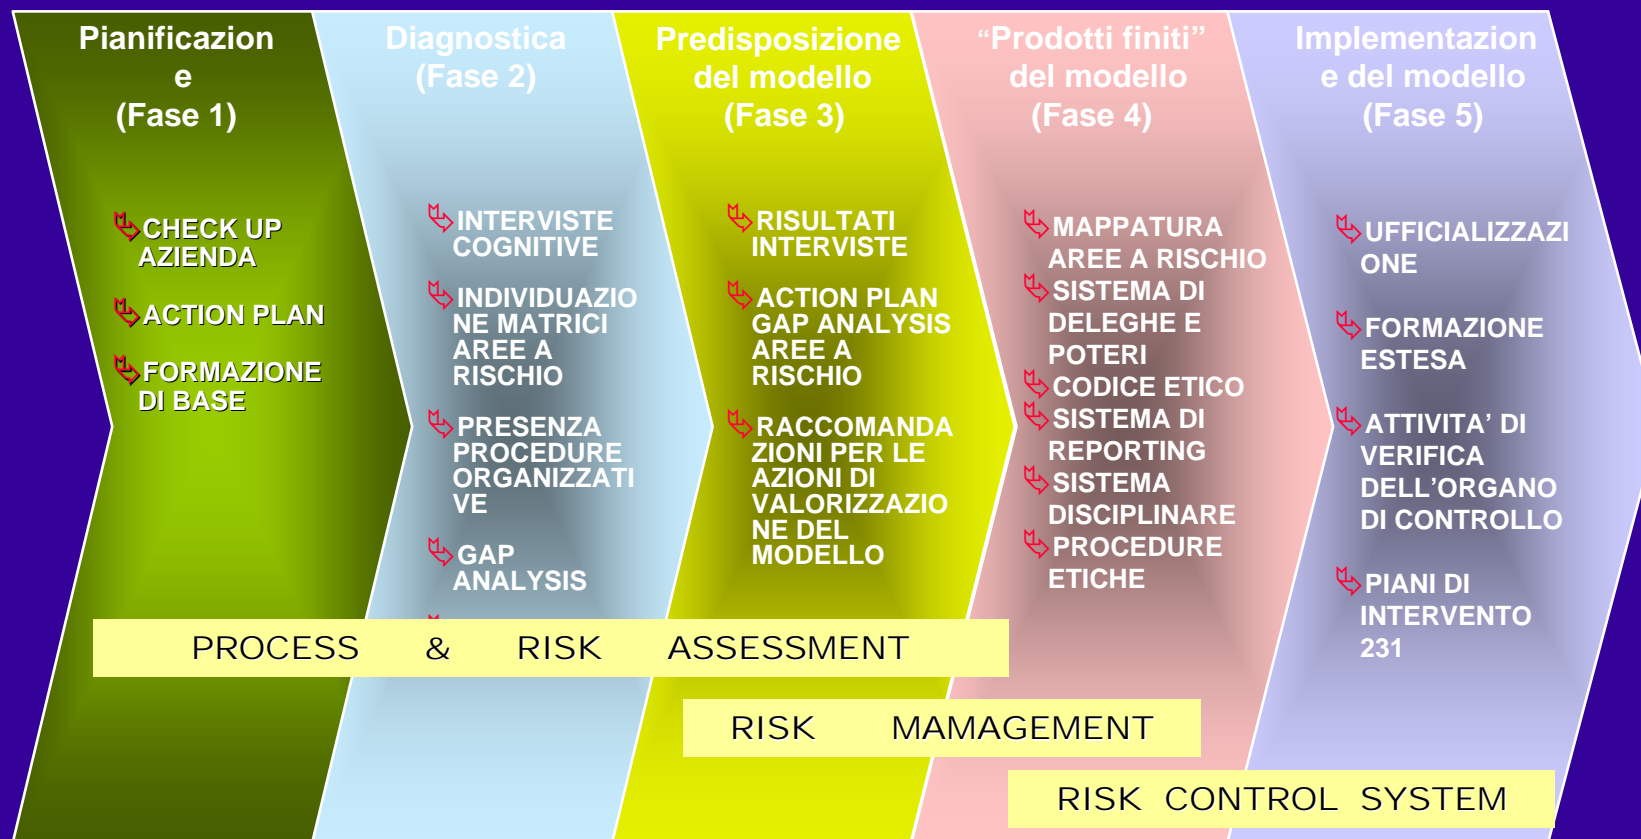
Pianificazion
e
(Fase 1)

CHECK UP AZIENDA

ACTION PLAN

FORMAZIONE DI BASE

Diagnostica
(Fase 2)

INTERVISTE COGNITIVE

INDIVIDUAZIONE MATRICI AREE A RISCHIO

PRESENZA PROCEDURE ORGANIZZATIVE

GAP ANALYSIS

Predisposizione del modello
(Fase 3)

RISULTATI INTERVISTE

ACTION PLAN GAP ANALYSIS AREE A RISCHIO

RACCOMANDAZIONI PER LE AZIONI DI VALORIZZAZIONE DEL MODELLO

"Prodotti finiti" del modello
(Fase 4)

MAPPATURA AREE A RISCHIO

SISTEMA DI DELEGHE E POTERI

CODICE ETICO

SISTEMA DI REPORTING

SISTEMA DISCIPLINARE

PROCEDURE ETICHE

Implementazione e del modello
(Fase 5)

UFFICIALIZZAZIONE

FORMAZIONE ESTESA

ATTIVITA' DI VERIFICA DELL'ORGANO DI CONTROLLO

PIANI DI INTERVENTO 231

PROCESS & RISK ASSESSMENT

RISK MAMAGEMENT

RISK CONTROL SYSTEM